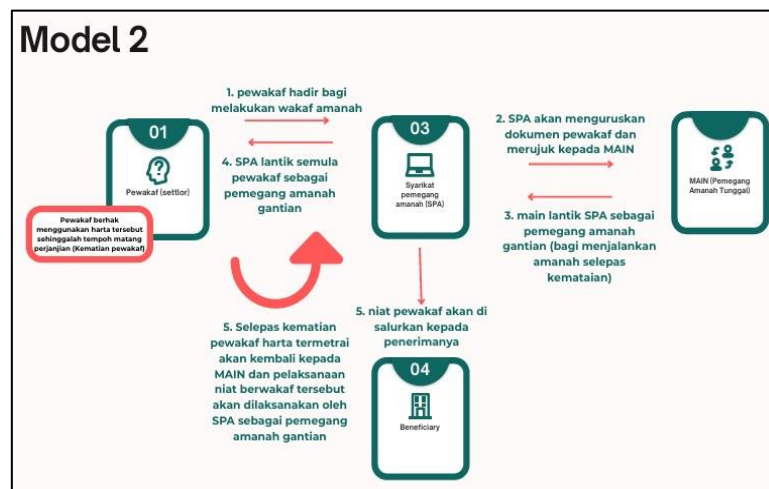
Model 2

01

Pewakaf (settlor)

Pewakaf berhak menggunakan harta tersebut sehinggalah tempoh matang perjanjian (Kematian pewakaf)

1. pewakaf hadir bagi melakukan wakaf amanah

4. SPA lantik semula pewakaf sebagai pemegang amanah gantian

03

Syarikat pemegang amanah (SPA)

2. SPA akan menguruskan dokumen pewakaf dan merujuk kepada MAIN

3. main lantik SPA sebagai pemegang amanah gantian (bagi menjalankan amanah selepas kemataian)

MAIN (Pemegang Amanah Tunggal)

5. Selepas kematian pewakaf harta termetrai akan kembali kepada MAIN dan pelaksanaan niat berwakaf tersebut akan dilaksanakan oleh SPA sebagai pemegang amanah gantian

5. niat pewakaf akan di salurkan kepada penerimanya

04

Beneficiary